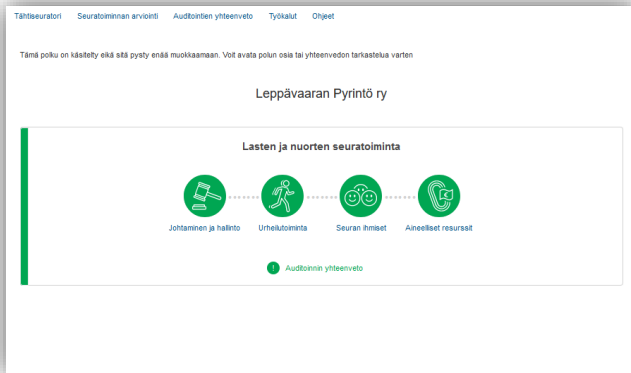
Tähtiseuratori Seuratoiminnan arviointi Auditointien yhteenveto Työkalut Ohjeet

Tämä polku on käsitelty eikä sitä pysty enää muokkaamaan. Voit avata polun osia tai yhteenvedon tarkastelua varten

Leppävaaran Pyrintö ry

Lasten ja nuorten seuratoiminta

Johtaminen ja hallinto
Urheilutoiminta
Seuran ihmiset
Aineelliset resurssit

Auditoinnin yhteenveto